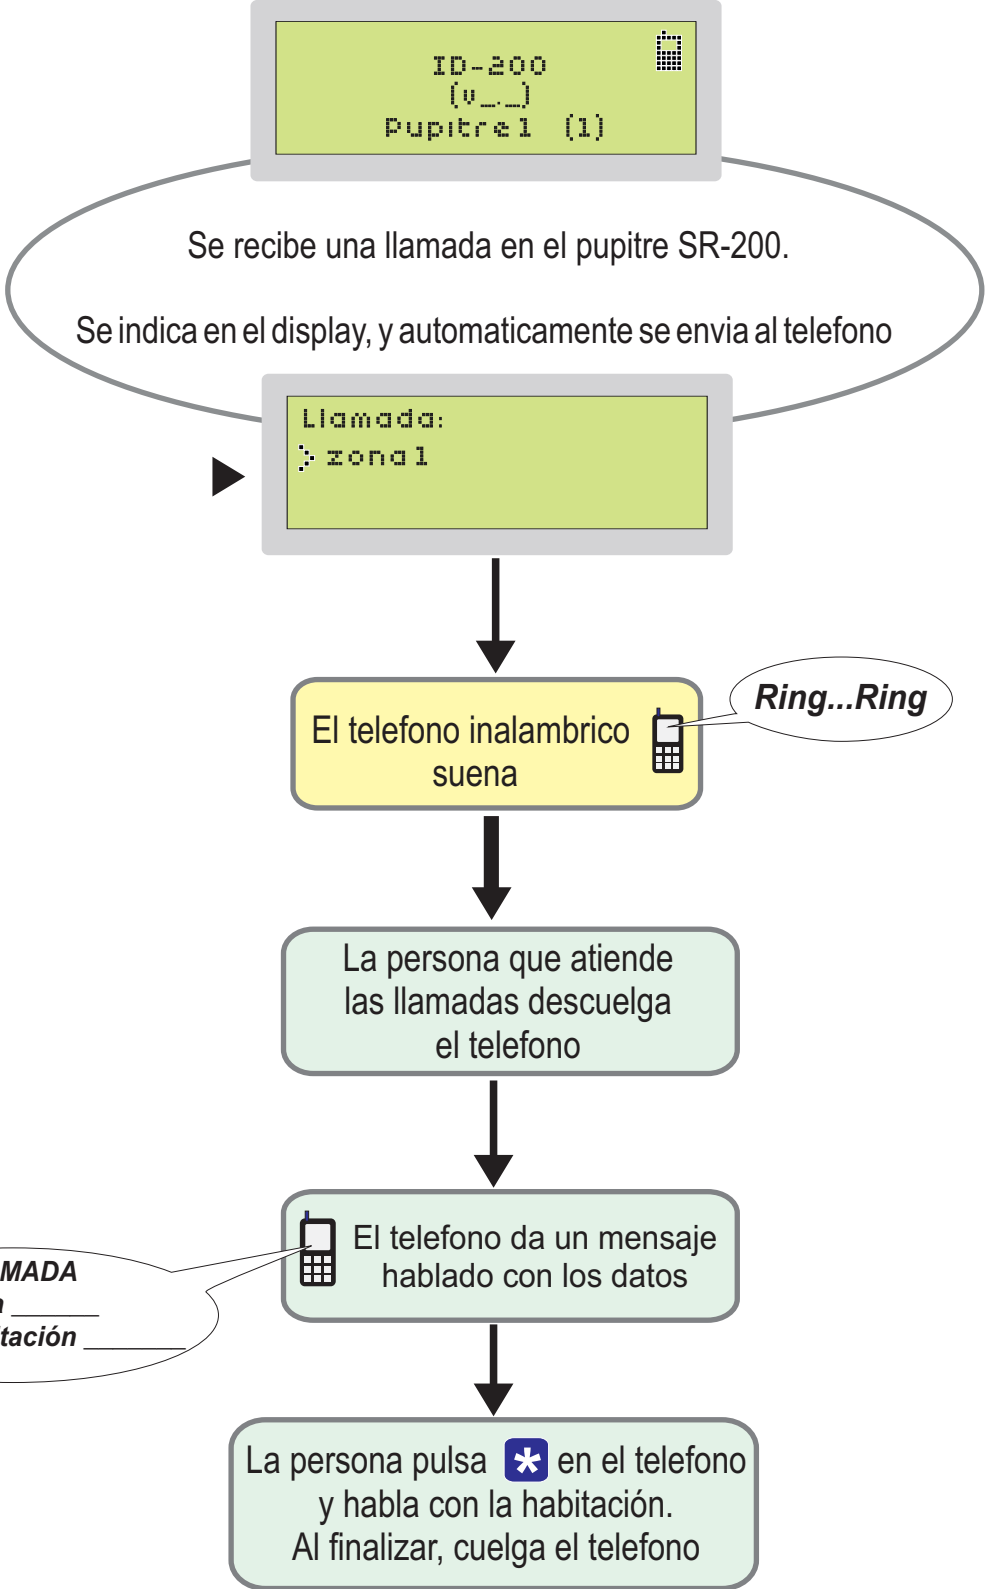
ID-200
(v_._)
Pupitre1 (1)

Se recibe una llamada en el pupitre SR-200.

Se indica en el display, y automaticamente se envia al telefono

Llamada:
> zona1

El telefono inalambrico suena

Ring...Ring

La persona que atiende las llamadas descuelga el telefono

MADA
n _______
tación _________

El telefono da un mensaje hablado con los datos

La persona pulsa * en el telefono y habla con la habitación.
Al finalizar, cuelga el telefono